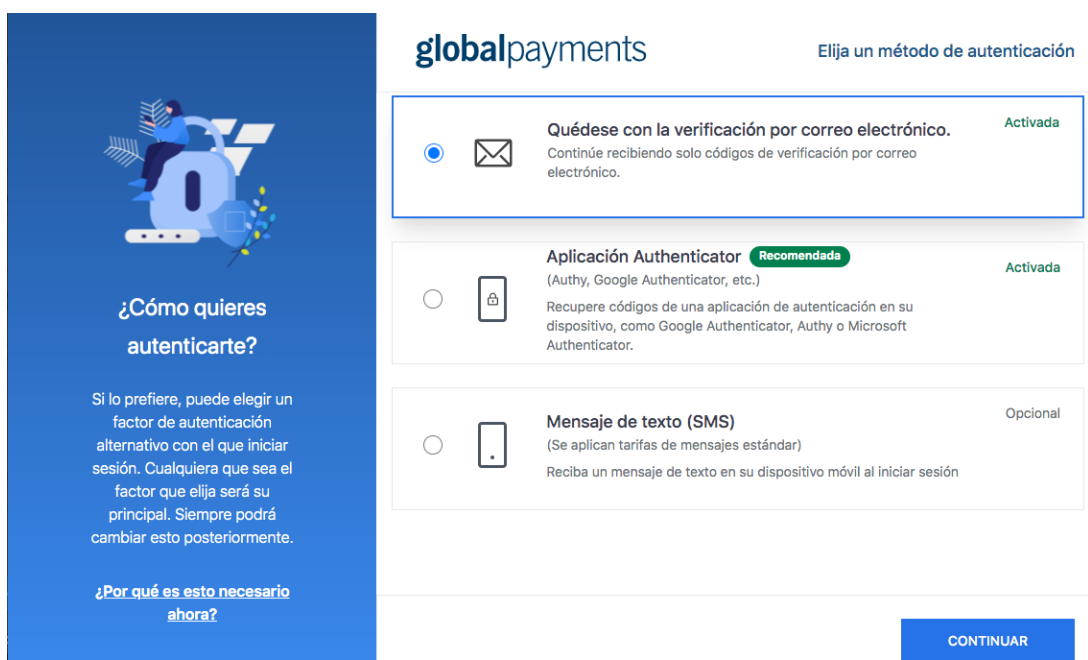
¿Cómo quieres autenticarte?

Si lo prefiere, puede elegir un factor de autenticación alternativo con el que iniciar sesión. Cualquiera que sea el factor que elija será su principal. Siempre podrá cambiar esto posteriormente.

¿Por qué es esto necesario ahora?

globalpayments

Elija un método de autenticación

Quédese con la verificación por correo electrónico.
Continúe recibiendo solo códigos de verificación por correo electrónico.
Activada

Aplicación Authenticator Recomendada
(Authy, Google Authenticator, etc.)
Recupere códigos de una aplicación de autenticación en su dispositivo, como Google Authenticator, Authy o Microsoft Authenticator.
Activada

Mensaje de texto (SMS)
(Se aplican tarifas de mensajes estándar)
Reciba un mensaje de texto en su dispositivo móvil al iniciar sesión
Opcional

CONTINUAR